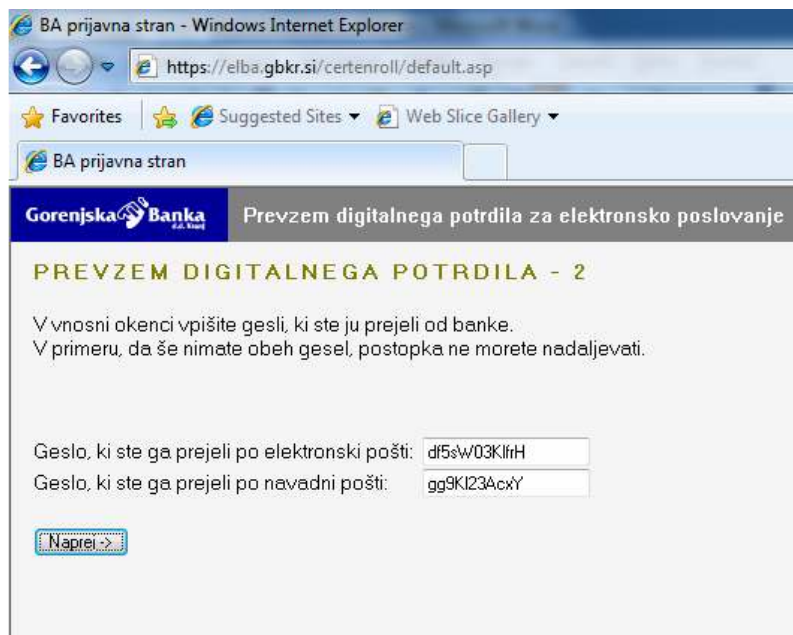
BA prijavna stran - Windows Internet Explorer

https://elba.gbkr.si/certenroll/default.asp

Favorites Suggested Sites ▾ Web Slice Gallery ▾

BA prijavna stran

Gorenjska Banka

Prevzem digitalnega potrdila za elektronsko poslovanje

PREVZEM DIGITALNEGA POTRDILA - 2

V vnosni okenci vpišite gesli, ki ste ju prejeli od banke.
V primeru, da še nimate obeh gesel, postopka ne morete nadaljevati.

Geslo, ki ste ga prejeli po elektronski pošti: df5sW03KlfrH
Geslo, ki ste ga prejeli po navadni pošti: gg9KI23AcxY

Naprej ->